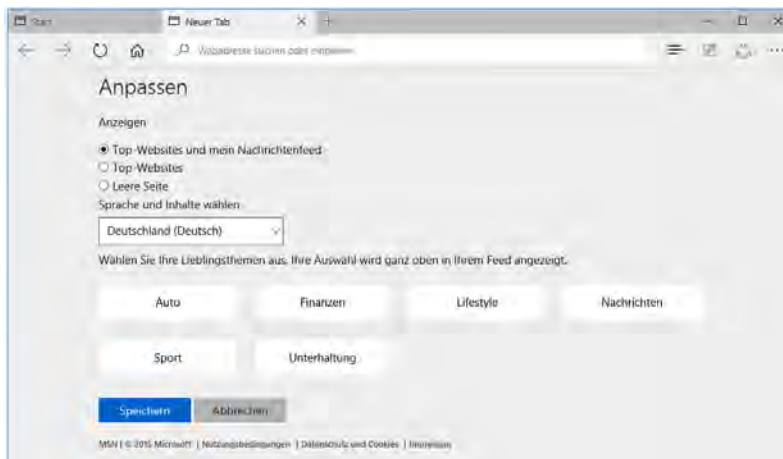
Start

Neuer Tab

Webadresse suchen oder eingeben

Anpassen

Anzeigen

Top-Websites und mein Nachrichtenfeed
Top-Websites
Leere Seite

Sprache und Inhalte wählen

Deutschland (Deutsch)

Wählen Sie Ihre Lieblingsthemen aus. Ihre Auswahl wird ganz oben in Ihrem Feed angezeigt.

Auto

Finanzen

Lifestyle

Nachrichten

Sport

Unterhaltung

Speichern

Abbrechen

MSN | © 2015 Microsoft | Nutzungsbedingungen | Datenschutz und Cookies | Impressum